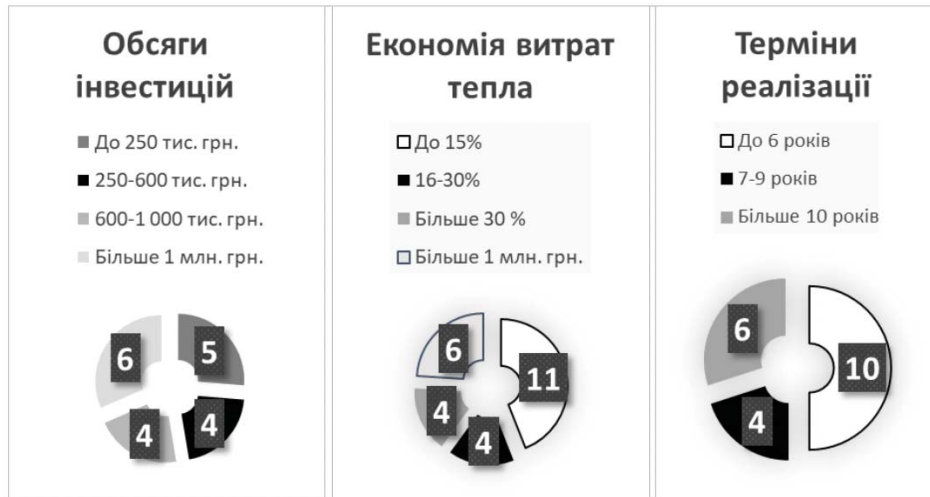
Обсяги інвестицій

До 250 тис. грн.
250-600 тис. грн.
600-1 000 тис. грн.
Більше 1 млн. грн.

6
5
4
4

Економія витрат тепла

До 15%
16-30%
Більше 30 %
Більше 1 млн. грн.

6
11
4
4

Терміни реалізації

До 6 років
7-9 років
Більше 10 років

6
10
4